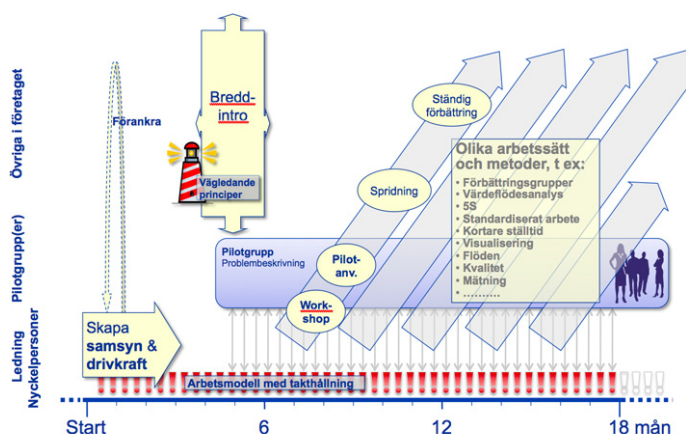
Övriga i företaget

Pilotgrupp(er)

Ledning Nyckelpersoner

Förankra

Bredd-intro

Vägledande principer

Ständig förbättring

Spridning

Olika arbetssätt och metoder, t ex:
• Förbättringsgrupper
• Värdeflödesanalys
• 5S
• Standardiserat arbete
• Kortare ställtid
• Visualisering
• Flöden
• Kvalitet
• Mätning
• ...........

Pilotgrupp
Problembeskrivning

Pilot-anv.

Work-shop

Skapa samsyn & drivkraft

Arbetsmodell med takthållning

Start 6 12 18 mån